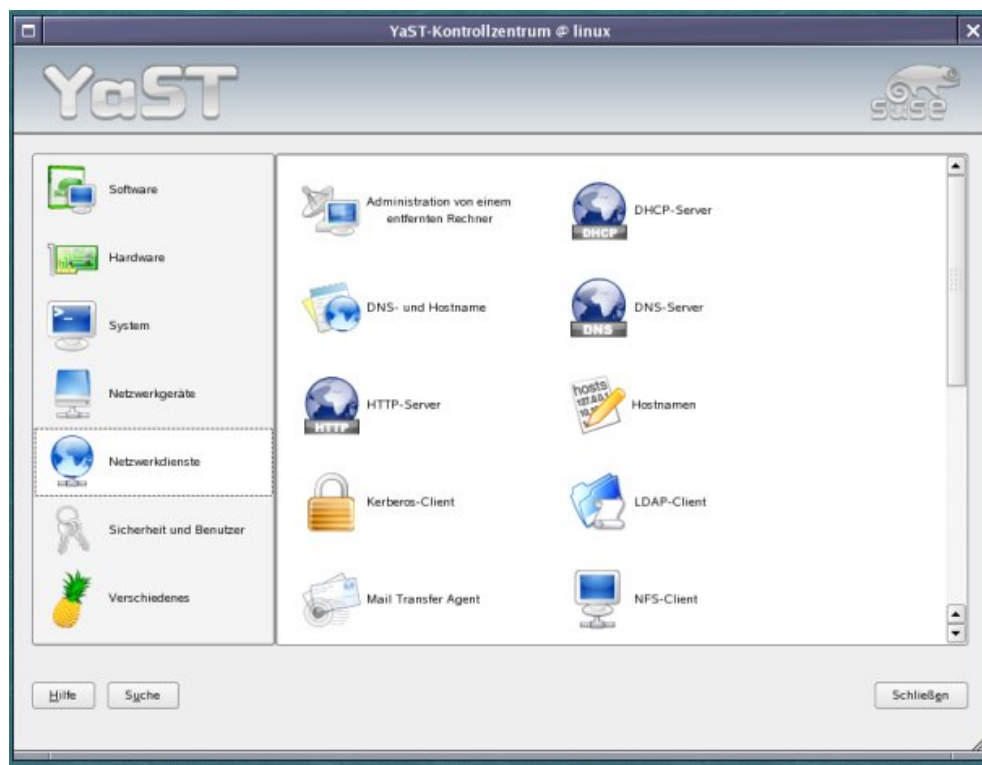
YaST-Kontrollzentrum @ linux

YaST

suse

Software

Hardware

System

Netzwerkgeräte

Netzwerkdienste

Sicherheit und Benutzer

Verschiedenes

Administration von einem entfernten Rechner

DHCP

DHCP-Server

DNS- und Hostname

DNS

DNS-Server

HTTP

HTTP-Server

hosts

Hostnamen

Kerberos-Client

LDAP-Client

Mail Transfer Agent

NFS-Client

Hilfe

Suche

Schließen